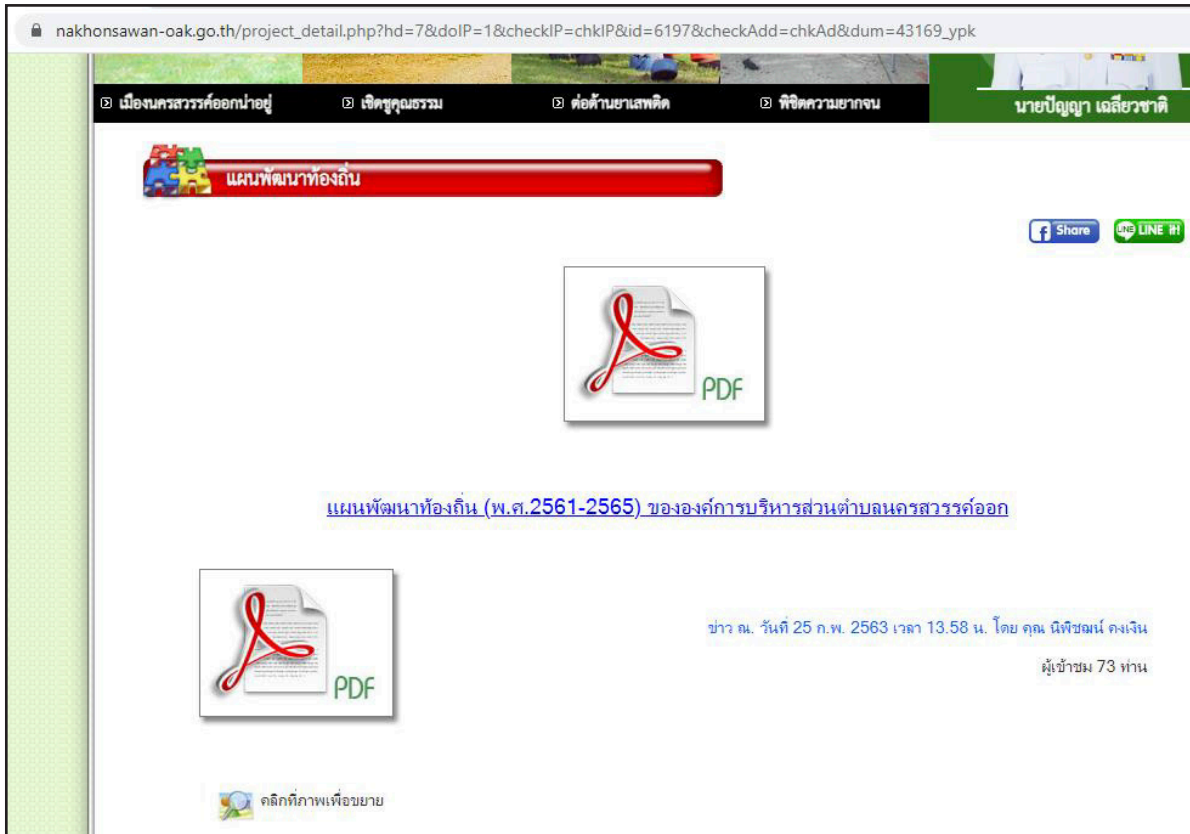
nakhonsawan-oak.go.th/project_detail.php?hd=7&doIP=1&checkIP=chkIP&id=6197&checkAdd=chkAd&dum=43169_ypk

เมืองนครสวรรค์ออกน่าอยู่
เชิดชูคุณธรรม
ต่อต้านยาเสพติด
พิชิตความยากจน
นายปัญญา เฉลียวชาติ

แผนพัฒนาท้องถิ่น

Share
LINE it

PDF

แผนพัฒนาท้องถิ่น (พ.ศ.2561-2565) ขององค์การบริหารส่วนตำบลนครสวรรค์ออก

PDF

ข่าว ณ. วันที่ 25 ก.พ. 2563 เวลา 13.58 น. โดย คุณ นิพิชฌน์ คงเงิน

ผู้เข้าชม 73 ท่าน

คลิกที่ภาพเพื่อขยาย